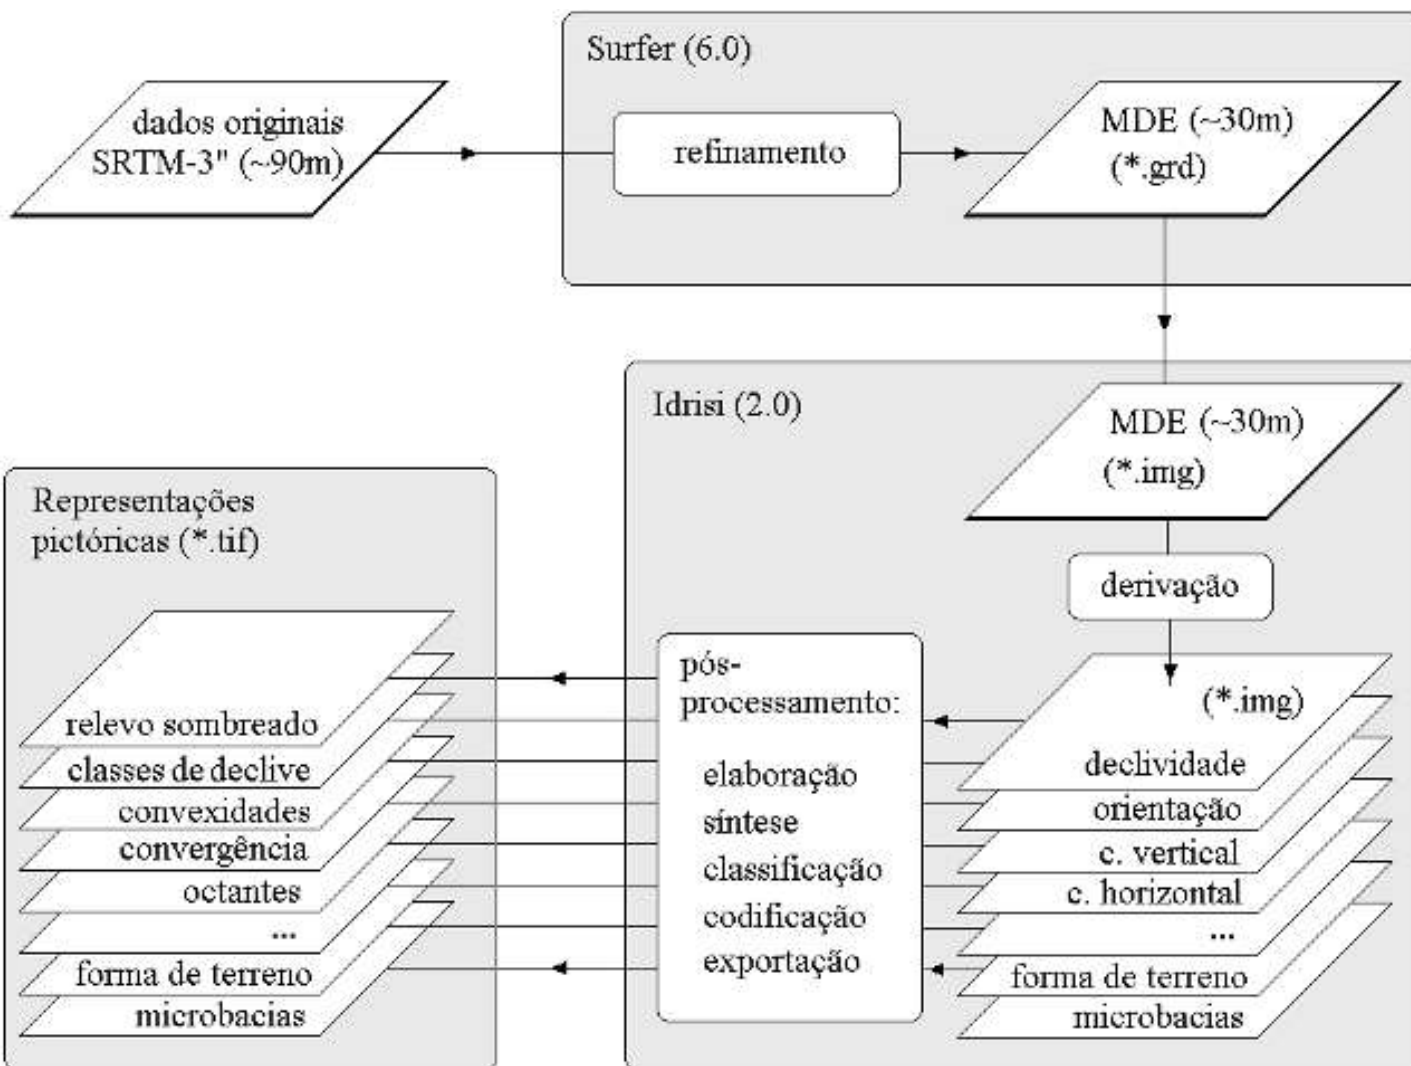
Surfer (6.0)

dados originais SRTM-3" (~90m)

refinamento

MDE (~30m) (*.grd)

Idrisi (2.0)

MDE (~30m) (*.img)

derivação

Representações pictóricas (*.tif)

pós-processamento:

elaboração
síntese
classificação
codificação
exportação

relevo sombreado
classes de declive
convexidades
convergência
octantes
...
forma de terreno
microbacias

(*.img)
declividade
orientação
c. vertical
c. horizontal
...
forma de terreno
microbacias